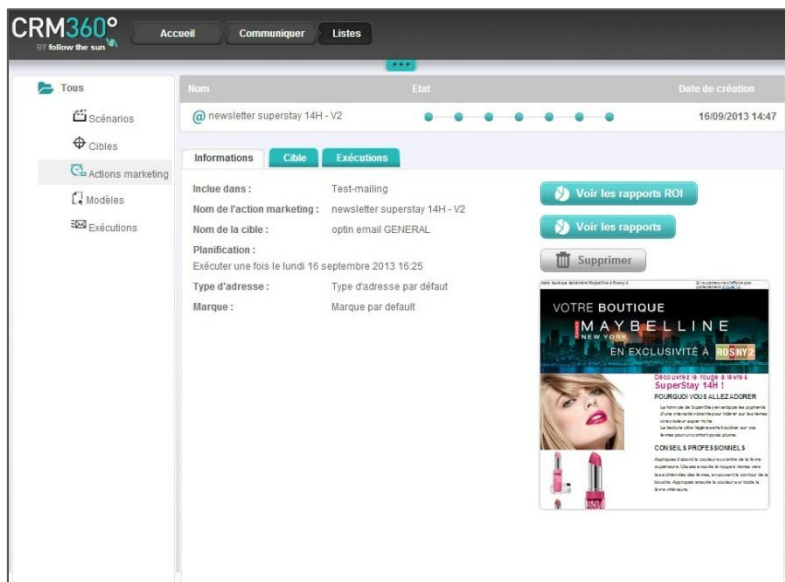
CRM360°
BY follow the sun

Accueil Communiquer Listes

Tous
Scénarios
Cibles
Actions marketing
Modèles
Exécutions

| Nom | Etat | Date de création |
|---|---|---|
| @ newsletter superstay 14H - V2 | | 16/09/2013 14:47 |

Informations Cible Exécutions

Inclue dans : Test-mailing
Nom de l'action marketing : newsletter superstay 14H - V2
Nom de la cible : optin email GENERAL
Planification :
Exécuter une fois le lundi 16 septembre 2013 16:25
Type d'adresse : Type d'adresse par défaut
Marque : Marque par default

Voir les rapports ROI
Voir les rapports
Supprimer

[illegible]
VOTRE BOUTIQUE
MAYBELLINE
NEW YORK
EN EXCLUSIVITÉ À ROSNY 2
Découvrez le rouge à lèvres SuperStay 14H !
POURQUOI VOUS ALLEZ ADORER
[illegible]
CONSEILS PROFESSIONNELS
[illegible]